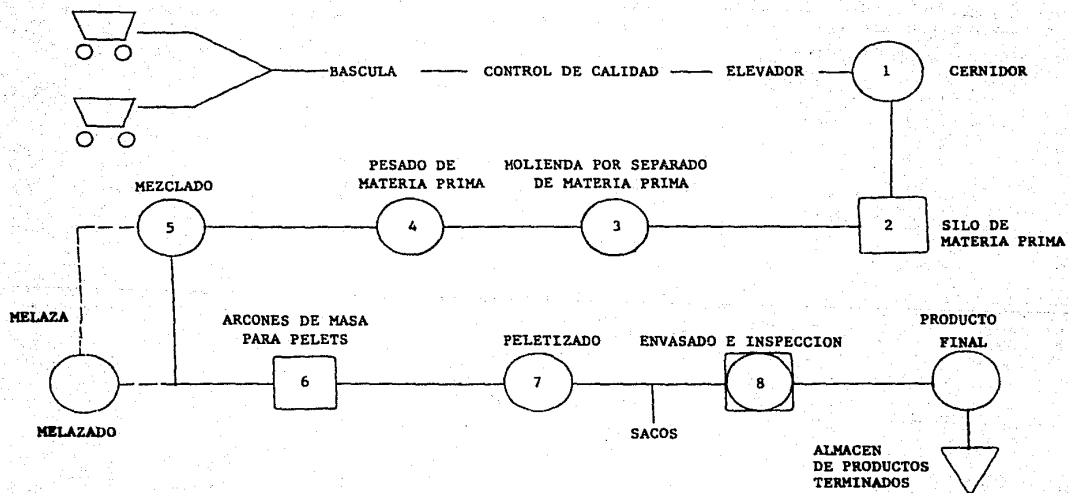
BASCULA — CONTROL DE CALIDAD — ELEVADOR — 1 CERNIDOR

MEZCLADO 5

PESADO DE MATERIA PRIMA 4

MOLIENDA POR SEPARADO DE MATERIA PRIMA 3

2 SILO DE MATERIA PRIMA

MELAZA

MELAZADO

ARCONES DE MASA PARA PELETS 6

PELETIZADO 7

SACOS

ENVASADO E INSPECCION 8

PRODUCTO FINAL

ALMACEN DE PRODUCTOS TERMINADOS